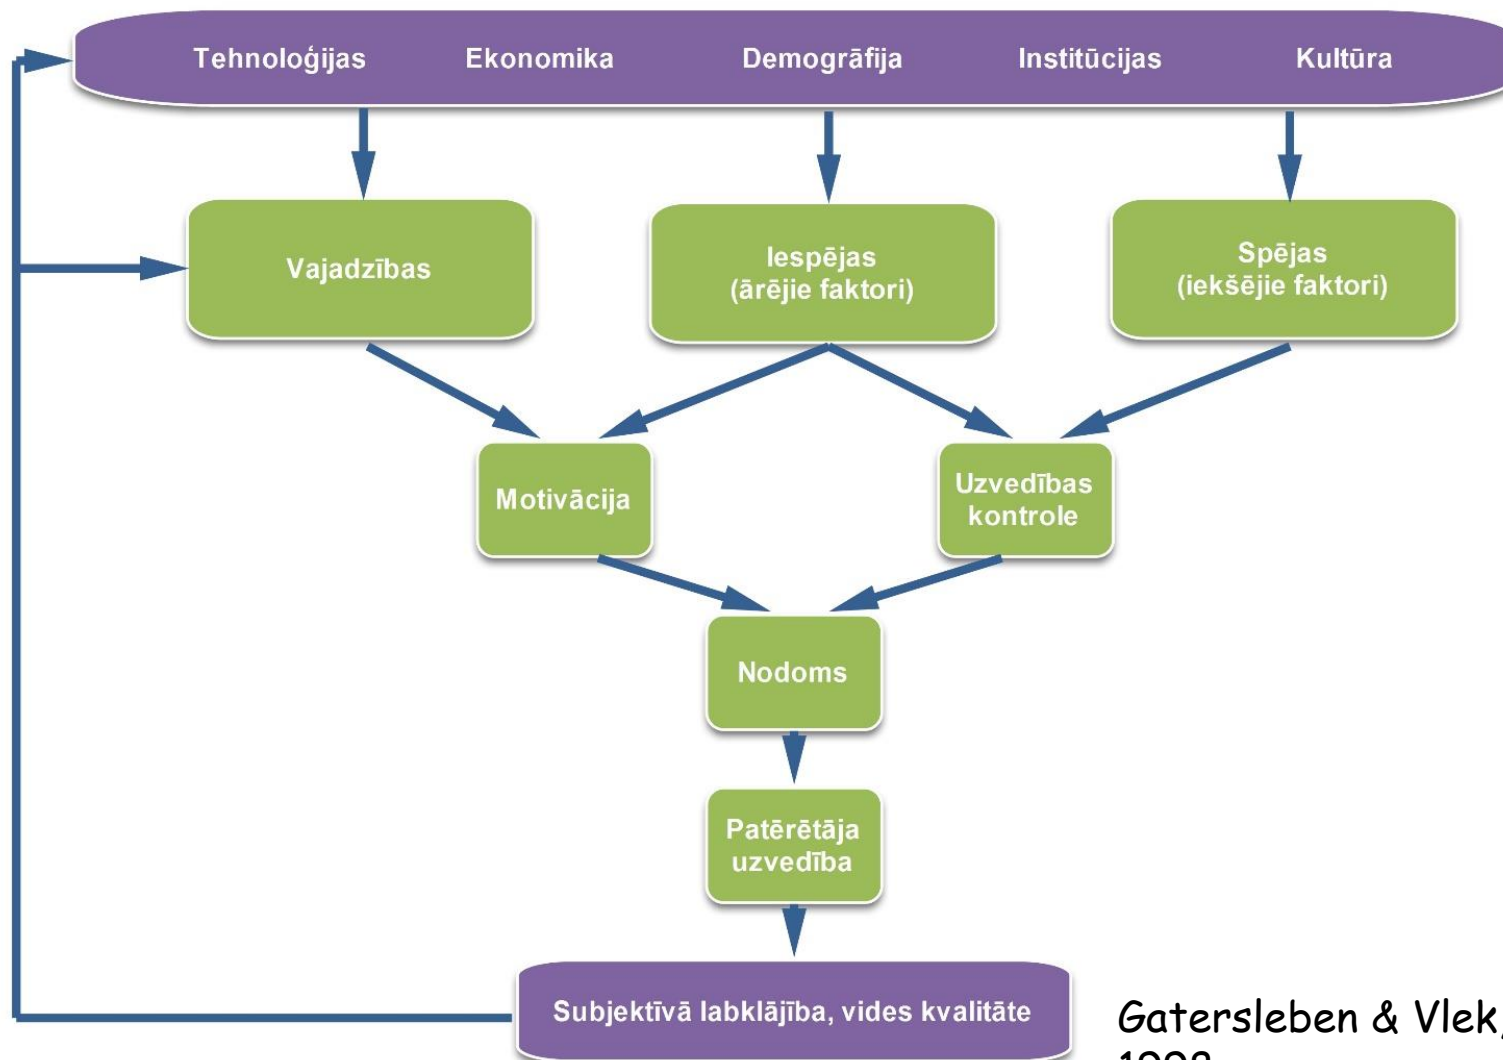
Tehnoloģijas Ekonomika Demogrāfija Institūcijas Kultūra

Vajadzības

Iespējas (ārējie faktori)

Spējas (iekšējie faktori)

Motivācija

Uzvedības kontrole

Nodoms

Patērētāja uzvedība

Subjektīvā labklājība, vides kvalitāte

Gatersleben & Vlek, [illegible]